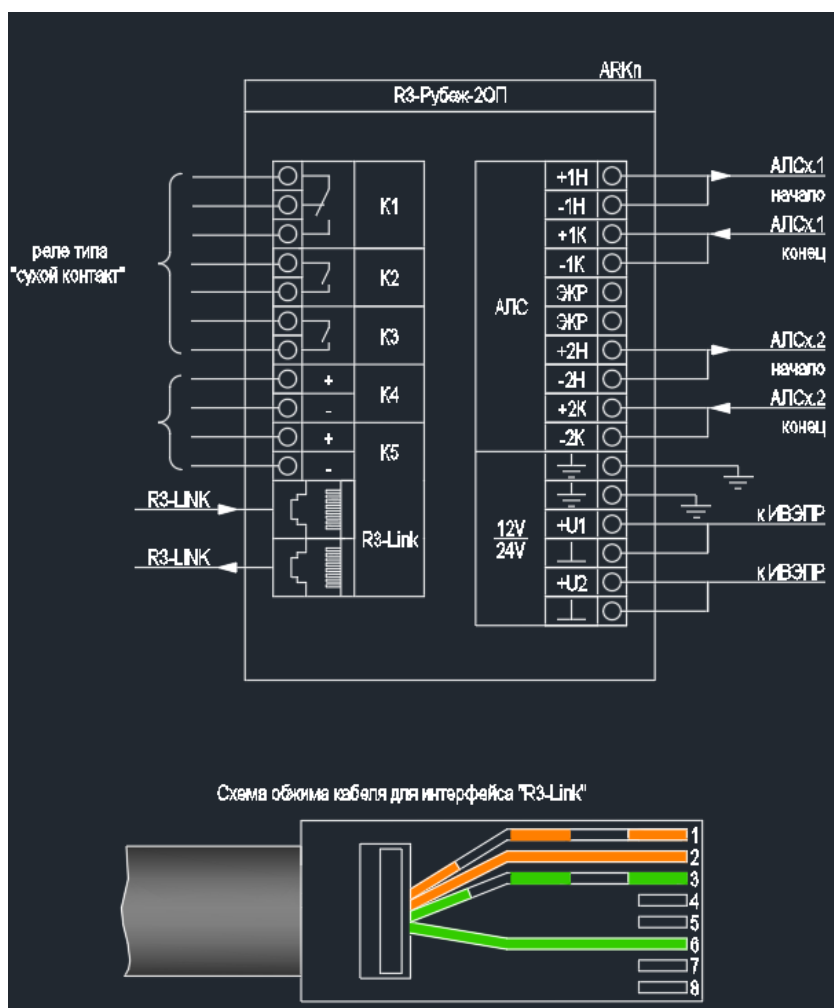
ARKn

R3-Рубеж-2ОП

реле типа "сухой контакт"

K1

K2

K3

+
-
K4

+
-
K5

R3-LINK

R3-LINK

R3-Link

АЛС

+1Н
-1Н
+1К
-1К
ЭКР
ЭКР
+2Н
-2Н
+2К
-2К

АЛСх.1 начало

АЛСх.1 конец

АЛСх.2 начало

АЛСх.2 конец

12V
24V

+U1

+U2

к ИВЭПР

к ИВЭПР

Схема обжима кабеля для интерфейса "R3-Link"

1
2
3
4
5
6
7
8